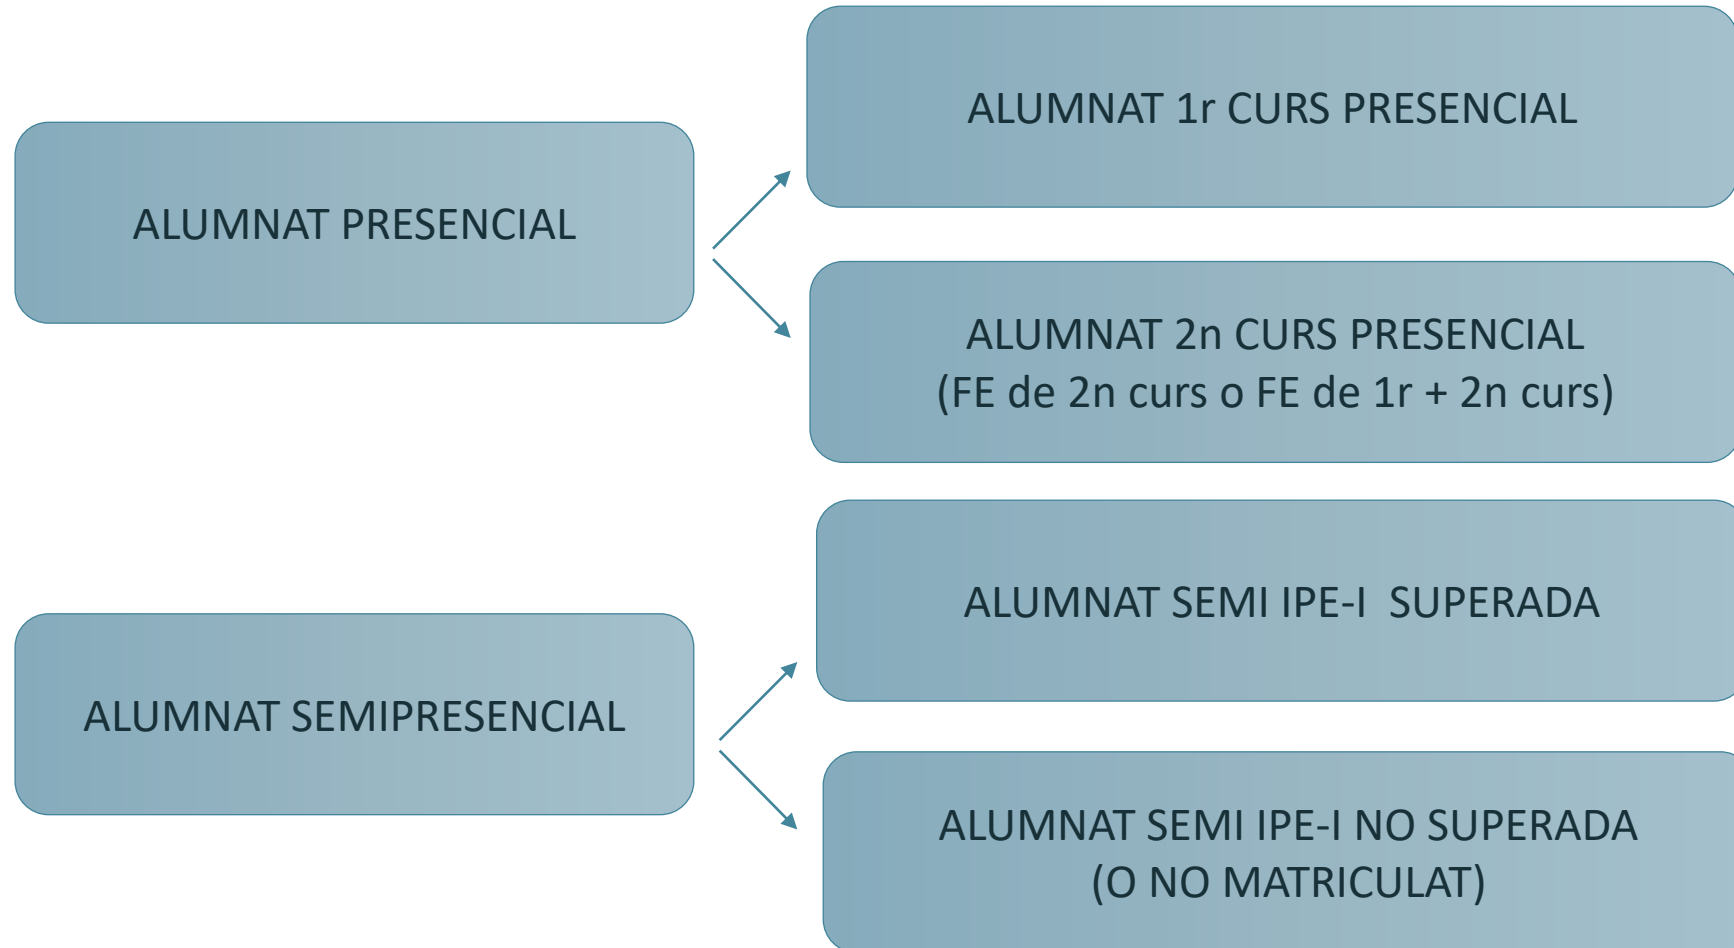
ALUMNAT PRESENCIAL

ALUMNAT 1r CURS PRESENCIAL

ALUMNAT 2n CURS PRESENCIAL
(FE de 2n curs o FE de 1r + 2n curs)

ALUMNAT SEMIPRESENCIAL

ALUMNAT SEMI IPE-I SUPERADA

ALUMNAT SEMI IPE-I NO SUPERADA
(O NO MATRICULAT)